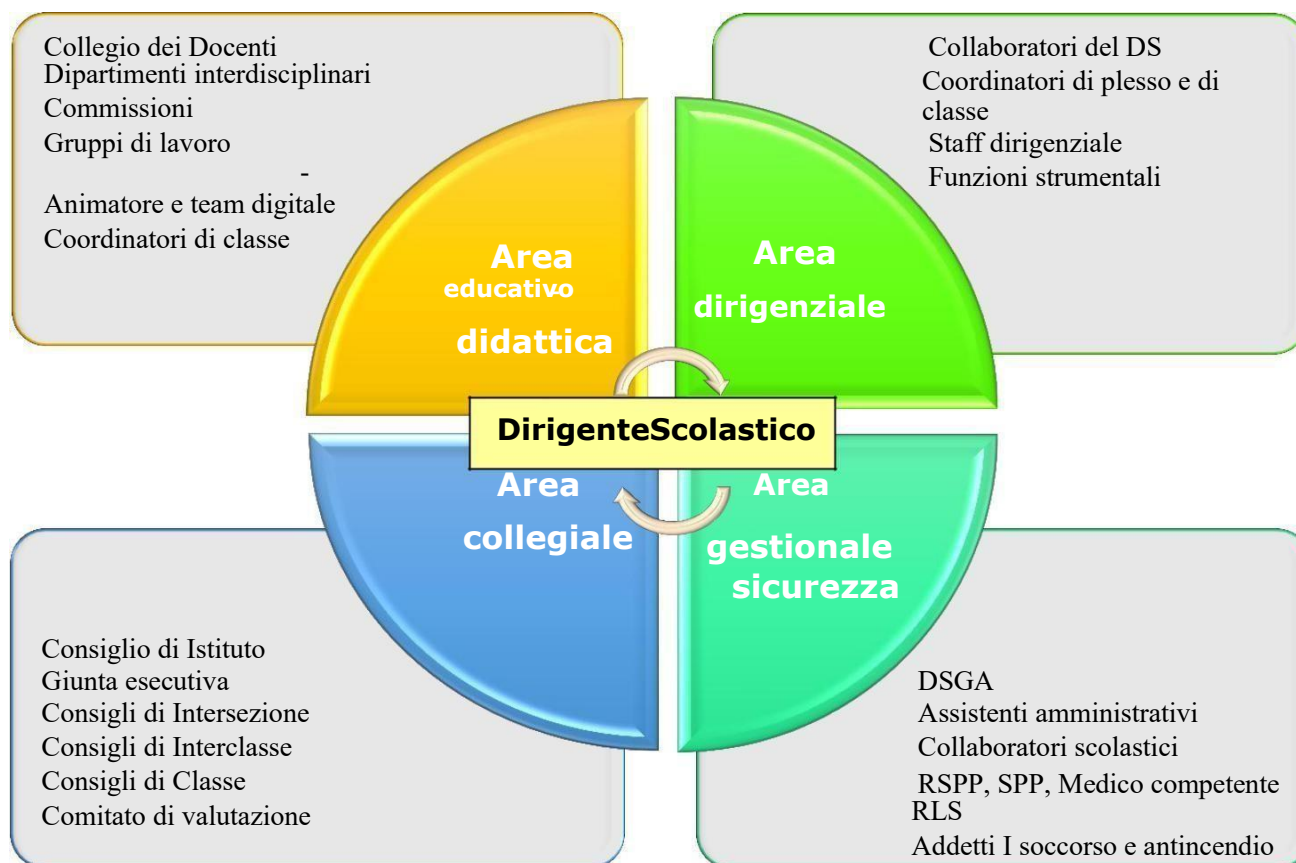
Collegio dei Docenti
Dipartimenti interdisciplinari
Commissioni
Gruppi di lavoro
-
Animatore e team digitale
Coordinatori di classe

Collaboratori del DS
Coordinatori di plesso e di classe
Staff dirigenziale
Funzioni strumentali

Area
educativo
didattica

Area
dirigenziale

DirigenteScolastico

Area
collegiale

Area
gestionale
sicurezza

Consiglio di Istituto
Giunta esecutiva
Consigli di Intersezione
Consigli di Interclasse
Consigli di Classe
Comitato di valutazione

DSGA
Assistenti amministrativi
Collaboratori scolastici
RSPP, SPP, Medico competente
RLS
Addetti I soccorso e antincendio